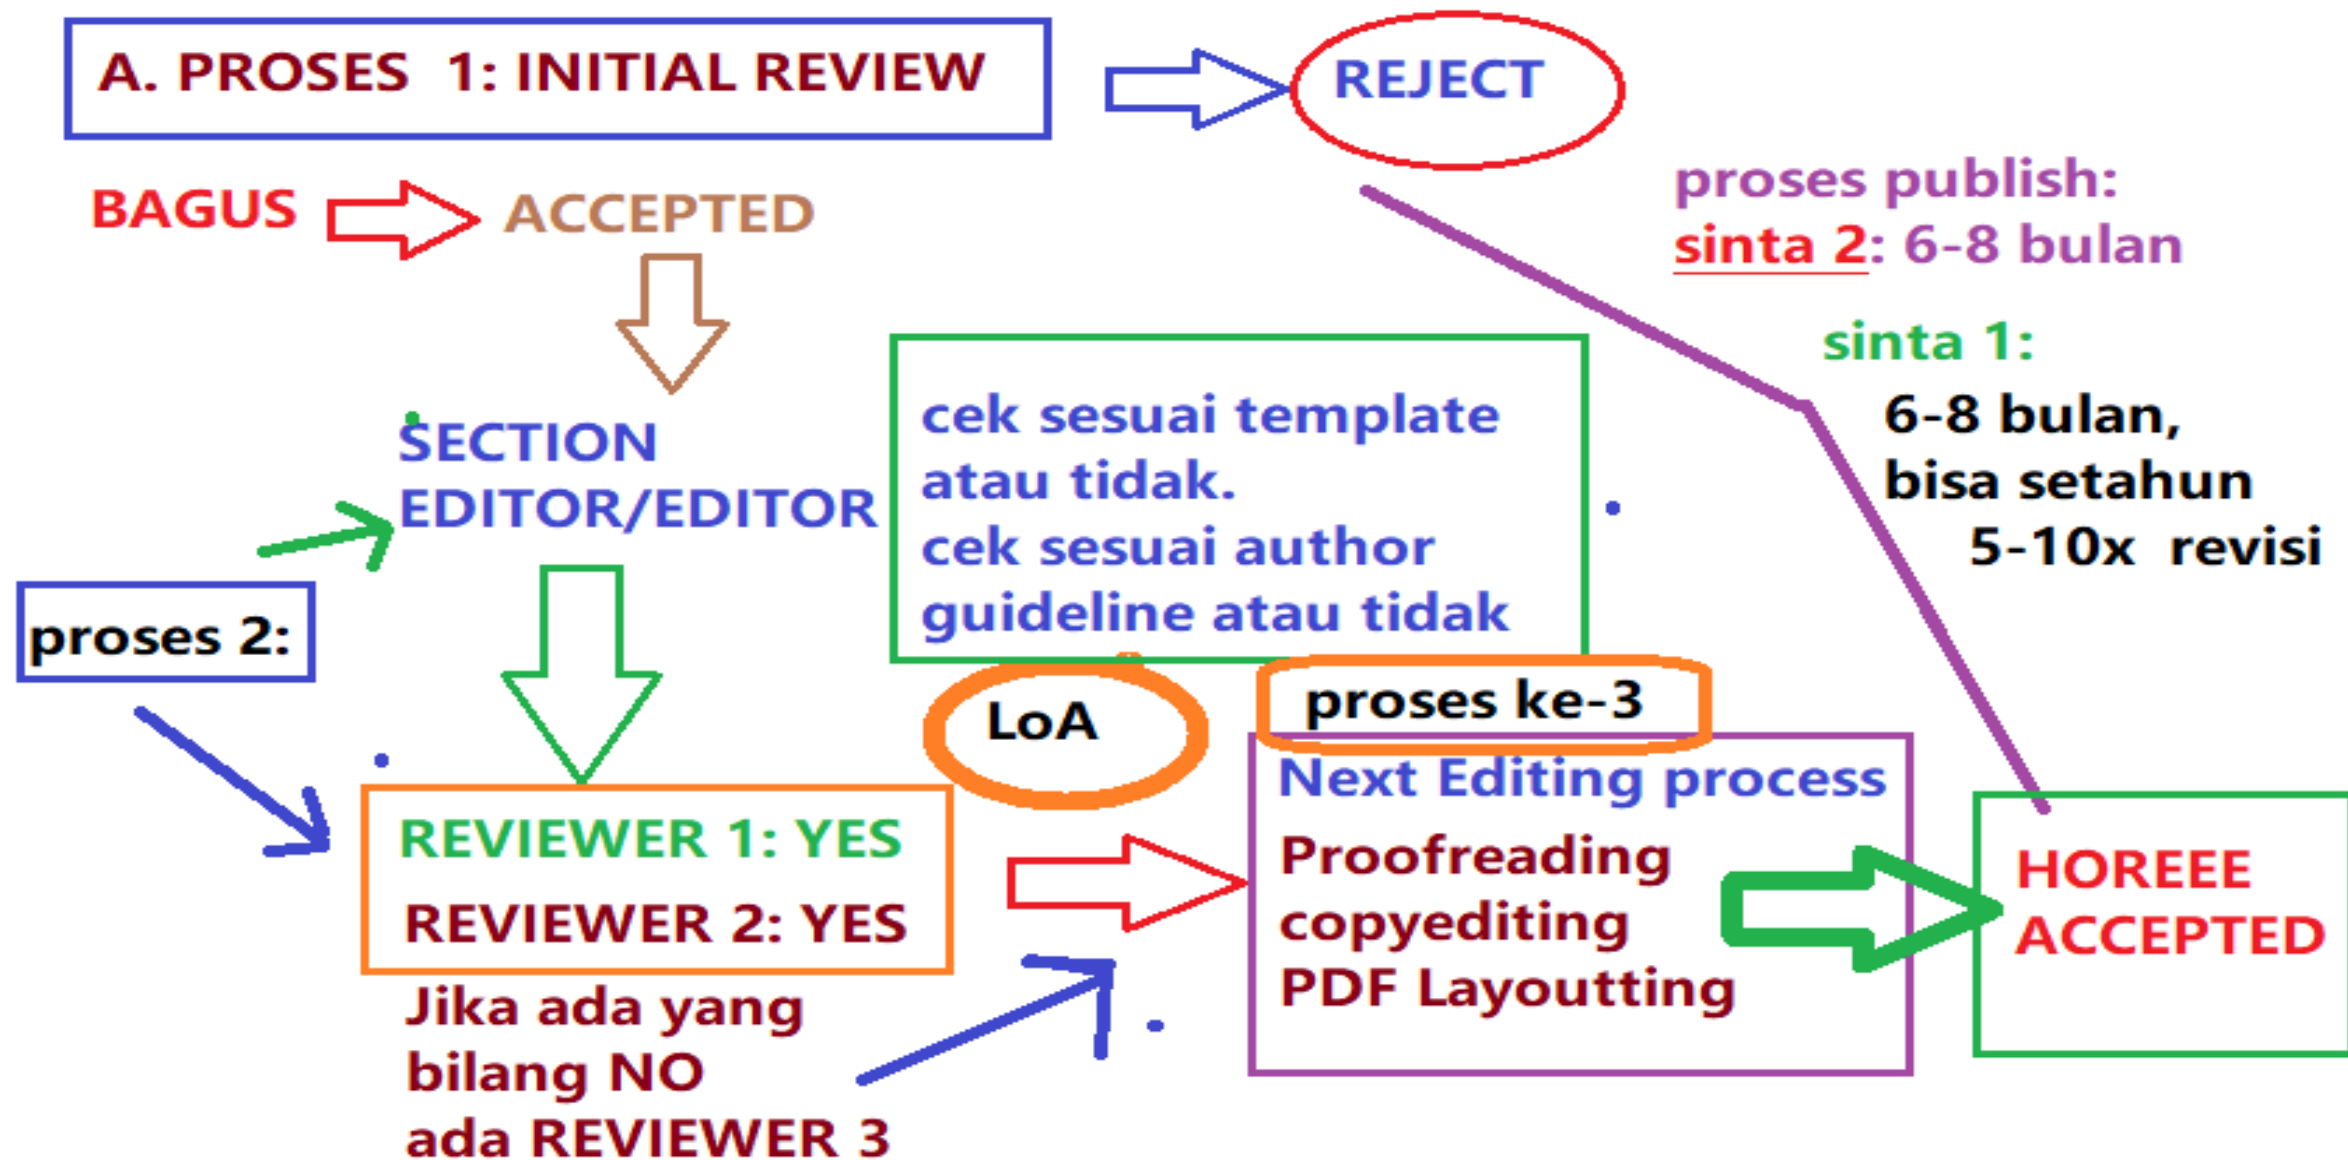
A. PROSES 1: INITIAL REVIEW

REJECT

BAGUS ACCEPTED

proses publish:
sinta 2: 6-8 bulan

sinta 1:
6-8 bulan,
bisa setahun
5-10x revisi

SECTION EDITOR/EDITOR

cek sesuai template atau tidak.
cek sesuai author guideline atau tidak

proses 2:

LoA

proses ke-3

REVIEWER 1: YES
REVIEWER 2: YES

Next Editing process
Proofreading
copyediting
PDF Layoutting

HOREEE ACCEPTED

Jika ada yang bilang NO ada REVIEWER 3